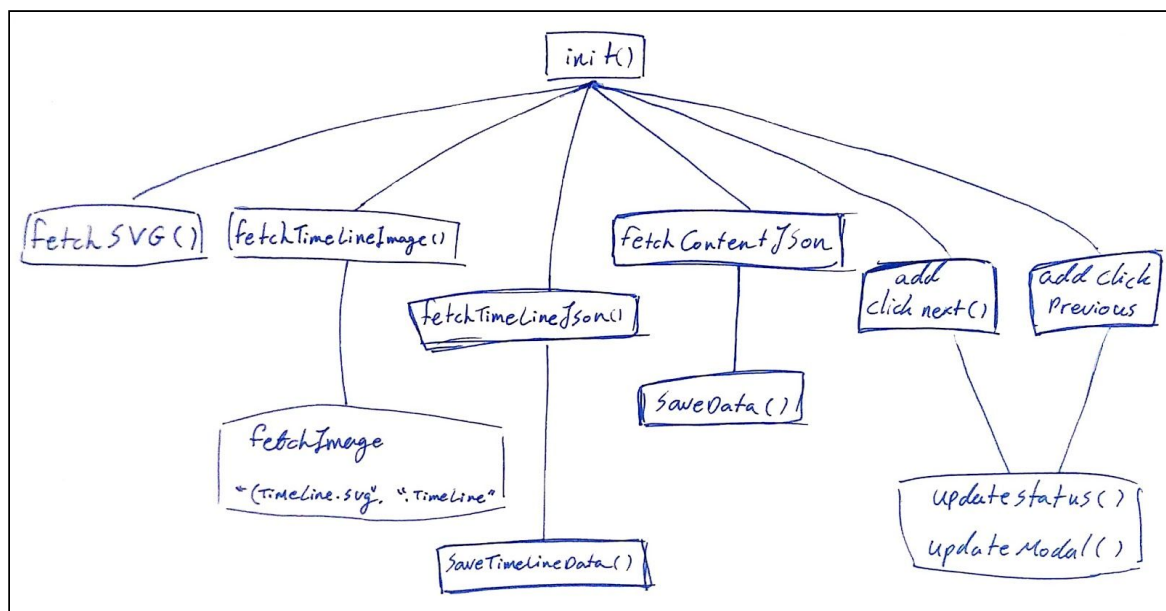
init()

fetchSVG()

fetchTimeLineImage()

fetchTimeLineJson()

fetchContentJson

add click next()

add click Previous

fetchImage
"(TimeLine.svg", ".TimeLine"

SaveTimelineData()

SaveData()

updatestatus()
updateModal()